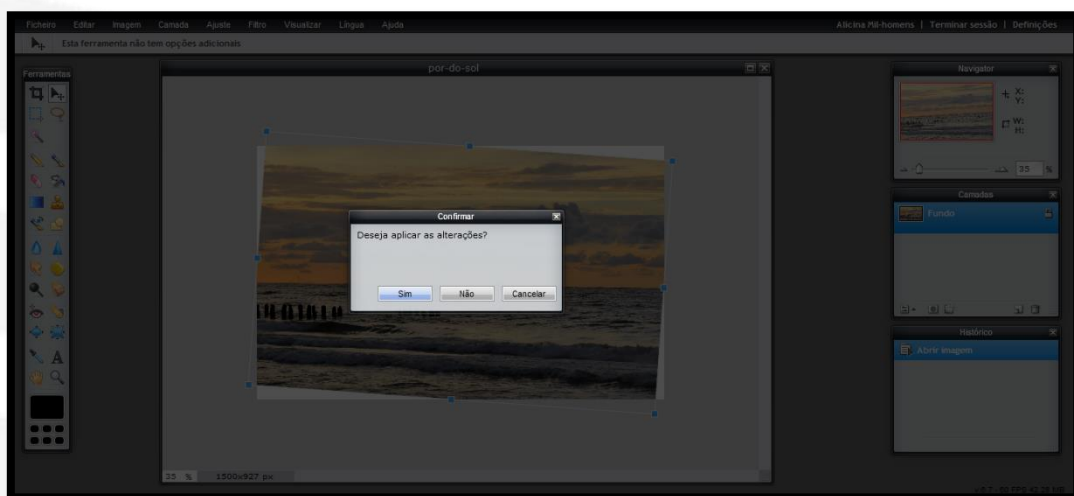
Ficheiro Editar Imagem Camada Ajuste Filtro Visualizar Língua Ajuda

Alicina Mil-homens | Terminar sessão | Definições

Esta ferramenta não tem opções adicionais

Ferramentas

por-do-sol

Confirmar

Deseja aplicar as alterações?

Sim Não Cancelar

A

25 % 1500x927 px

Navigator

X:
Y:

W:
H:

25 %

Camadas

Fundo

Histórico

Abrir imagem